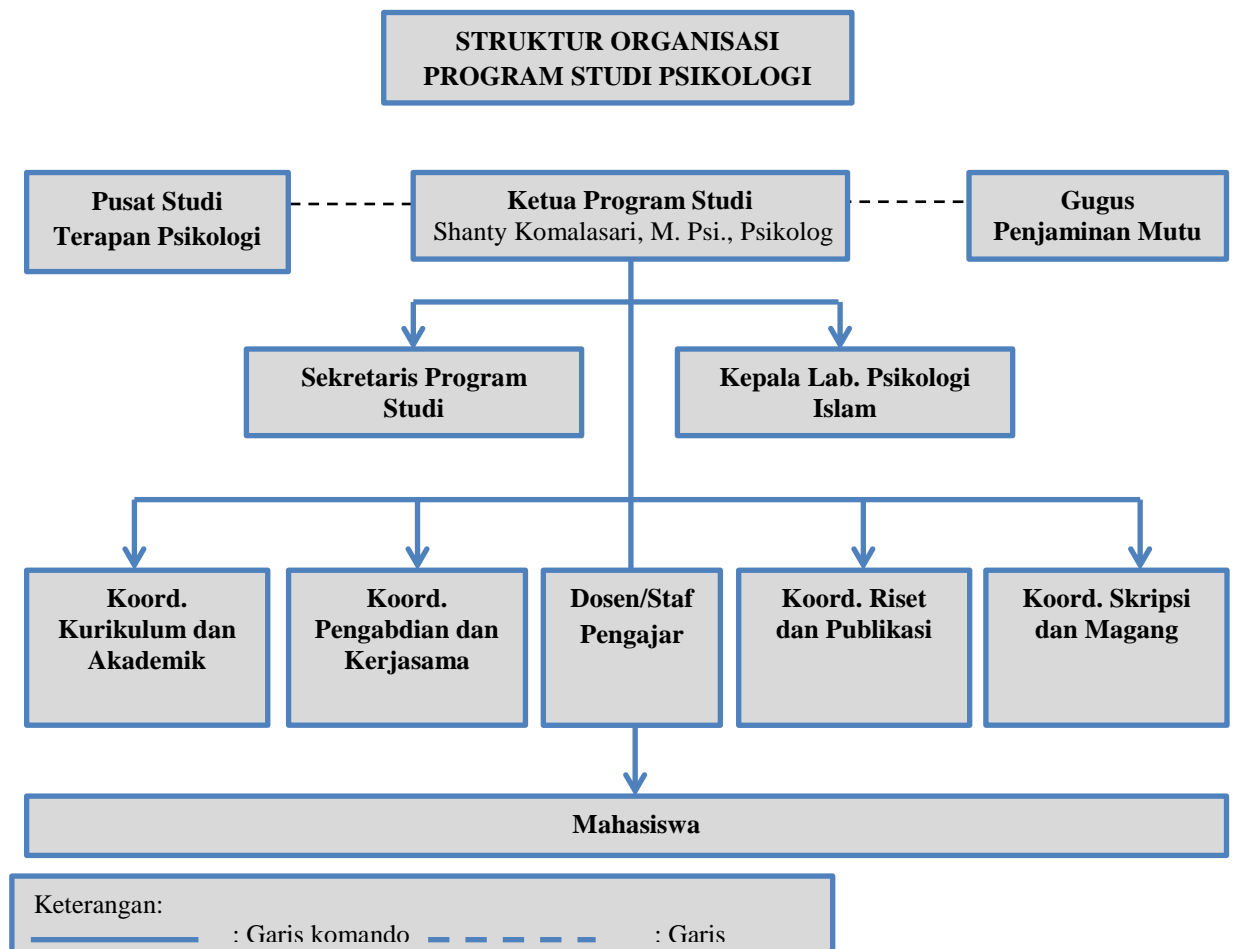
STRUKTUR ORGANISASI
PROGRAM STUDI PSIKOLOGI

Pusat Studi
Terapan Psikologi

Ketua Program Studi
Shanty Komalasari, M. Psi., Psikolog

Gugus
Penjaminan Mutu

Sekretaris Program
Studi

Kepala Lab. Psikologi
Islam

Koord.
Kurikulum dan
Akademik

Koord.
Pengabdian dan
Kerjasama

Dosen/Staf
Pengajar

Koord. Riset
dan Publikasi

Koord. Skripsi
dan Magang

Mahasiswa

Keterangan:
: Garis komando
: Garis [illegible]